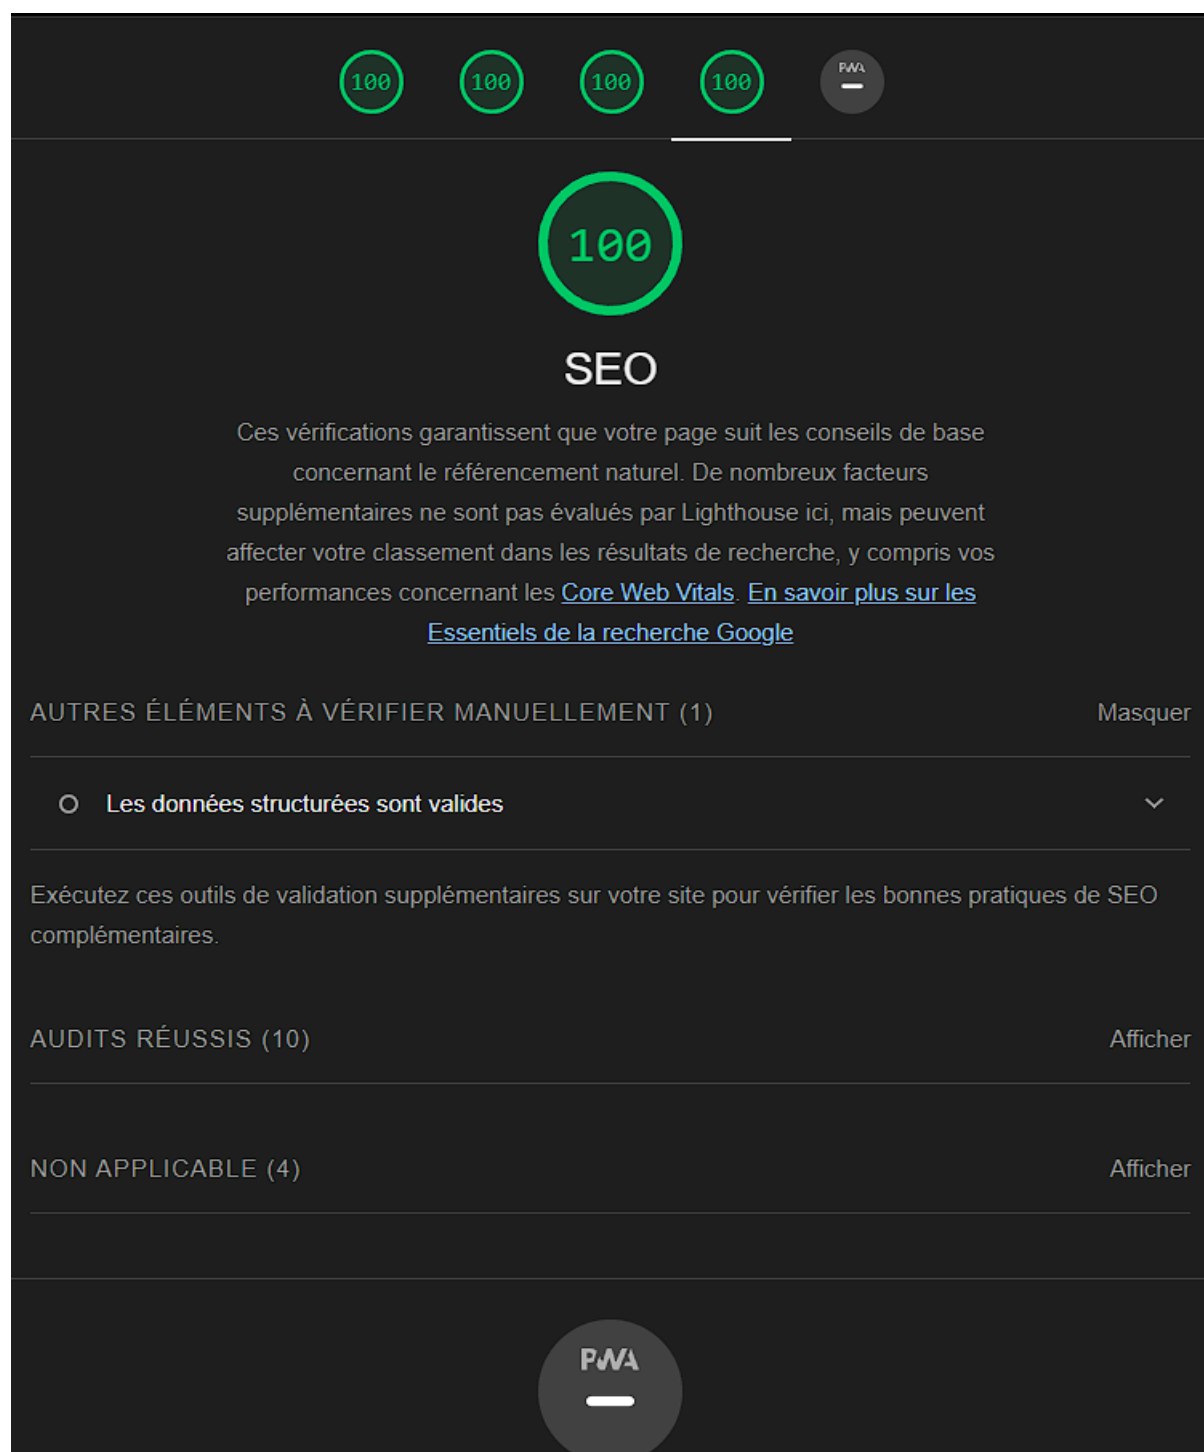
100 100 100 100 PWA –

100

SEO

Ces vérifications garantissent que votre page suit les conseils de base concernant le référencement naturel. De nombreux facteurs supplémentaires ne sont pas évalués par Lighthouse ici, mais peuvent affecter votre classement dans les résultats de recherche, y compris vos performances concernant les Core Web Vitals. En savoir plus sur les Essentiels de la recherche Google

AUTRES ÉLÉMENTS À VÉRIFIER MANUELLEMENT (1) Masquer

Les données structurées sont valides

Exécutez ces outils de validation supplémentaires sur votre site pour vérifier les bonnes pratiques de SEO complémentaires.

AUDITS RÉUSSIS (10) Afficher

NON APPLICABLE (4) Afficher

PWA –